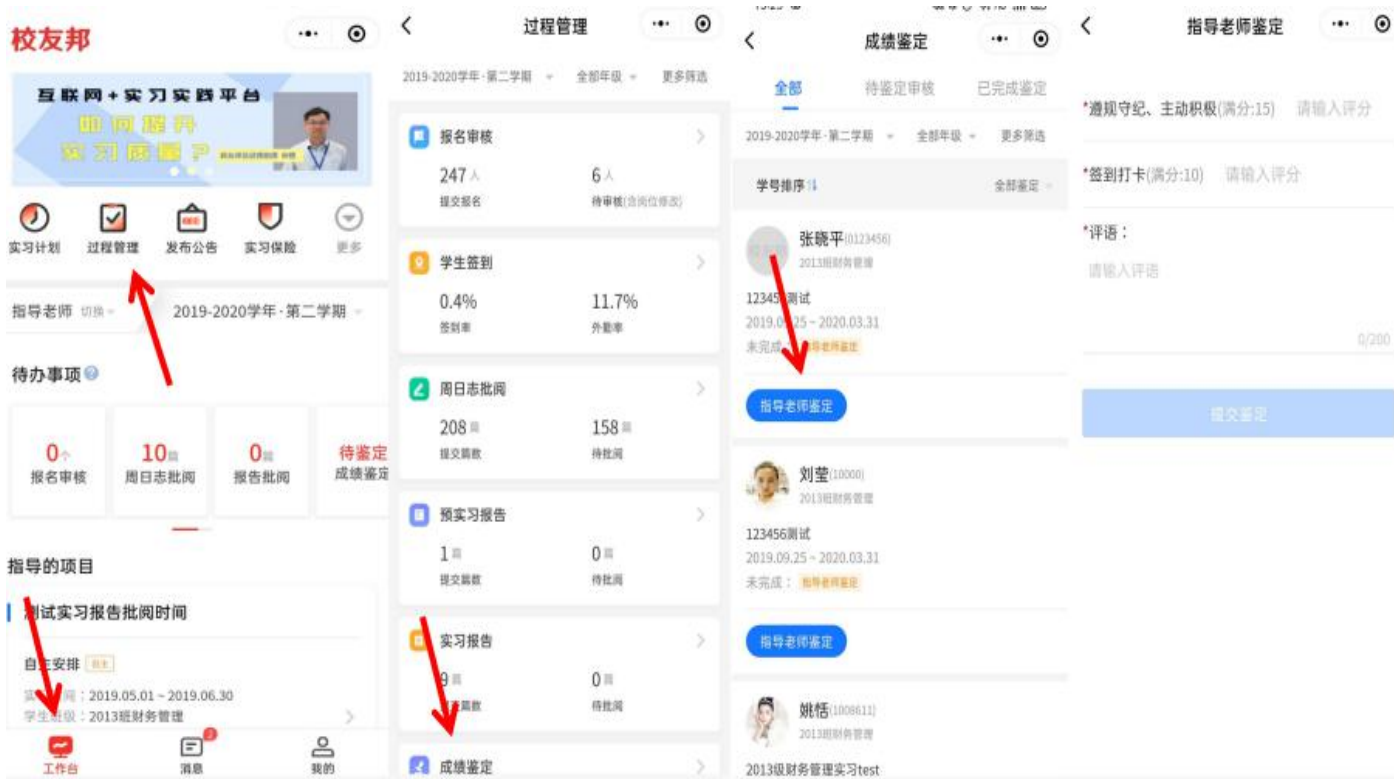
校友邦

互联网+实习实践平台
如何提升
实习质量

实习计划 过程管理 发布公告 实习保险 更多

指导老师 切换 2019-2020学年·第二学期

待办事项

0个 报名审核
10篇 周日志批阅
0篇 报告批阅
待鉴定 成绩鉴定

指导的项目

测试实习报告批阅时间

自主安排 自主
实习时间：2019.05.01 ~ 2019.06.30
学生班级：2013班财务管理

工作台 消息 我的

过程管理

2019-2020学年·第二学期 全部年级 更多筛选

报名审核
247人 提交报名
6人 待审核(含岗位修改)

学生签到
0.4% 签到率
11.7% 外勤率

周日志批阅
208篇 提交篇数
158篇 待批阅

预实习报告
1篇 提交篇数
0篇 待批阅

实习报告
9篇 提交篇数
0篇 待批阅

成绩鉴定

成绩鉴定

全部 待鉴定审核 已完成鉴定

2019-2020学年·第二学期 全部年级 更多筛选

学号排序 全部鉴定

张晓平(0123456)
2013班财务管理
123456测试
2019.09.25 ~ 2020.03.31
未完成： 指导老师鉴定
指导老师鉴定

刘莹(10000)
2013班财务管理
123456测试
2019.09.25 ~ 2020.03.31
未完成： 指导老师鉴定
指导老师鉴定

姚恬(1008611)
2013班财务管理
2013级财务管理实习test

指导老师鉴定

*遵规守纪、主动积极(满分:15) 请输入评分
*签到打卡(满分:10) 请输入评分
*评语：
请输入评语
0/200
提交鉴定